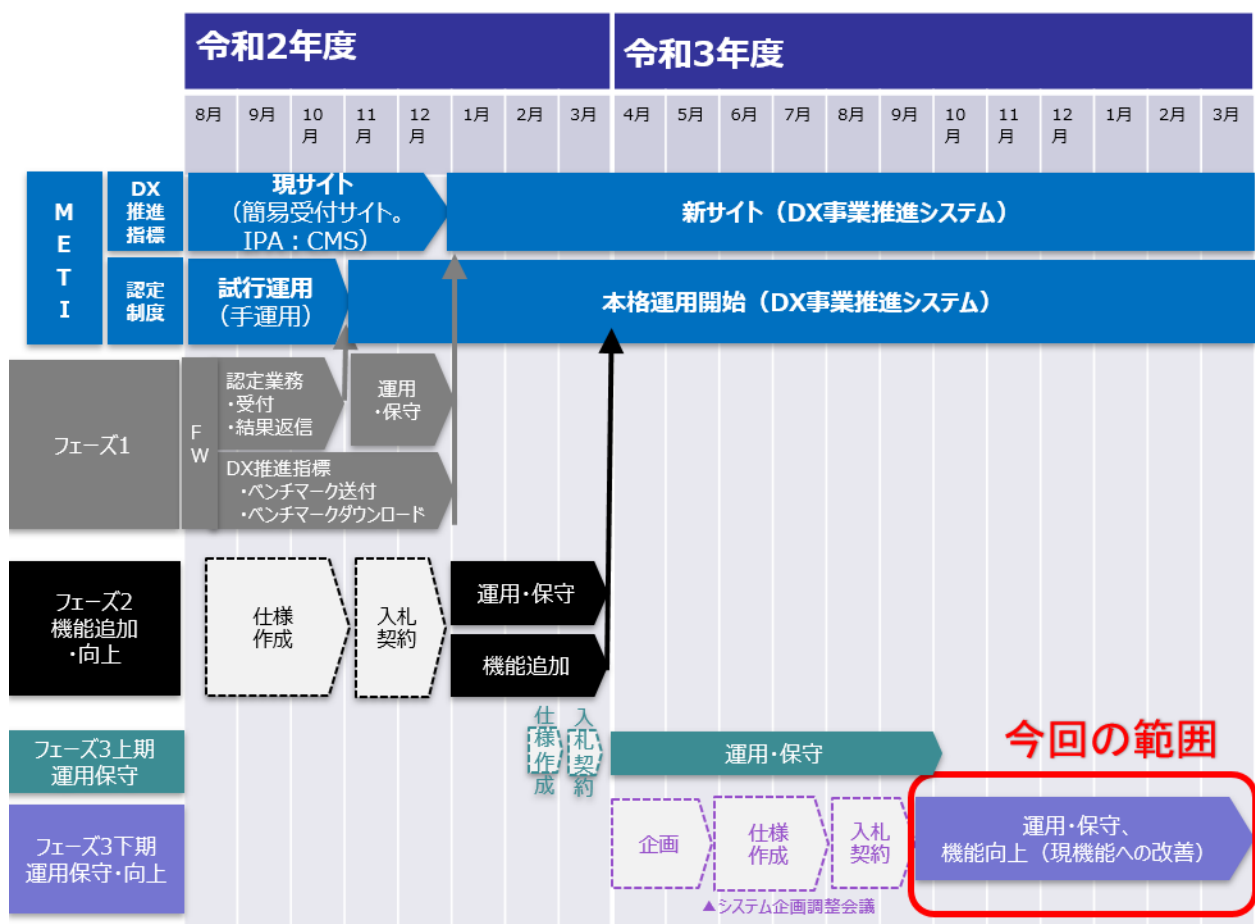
| | | 令和2年度 | | | | | | | | 令和3年度 | | | | | | | | | | | |
|---|---|---|---|---|---|---|---|---|---|---|---|---|---|---|---|---|---|---|---|---|---|
| | | 8月 | 9月 | 10月 | 11月 | 12月 | 1月 | 2月 | 3月 | 4月 | 5月 | 6月 | 7月 | 8月 | 9月 | 10月 | 11月 | 12月 | 1月 | 2月 | 3月 |

METI

DX推進指標

現サイト（簡易受付サイト。IPA：CMS）

新サイト（DX事業推進システム）

認定制度

試行運用（手運用）

本格運用開始（DX事業推進システム）

フェーズ1

FW

認定業務
・受付
・結果返信

運用・保守

DX推進指標
・ベンチマーク送付
・ベンチマークダウンロード

フェーズ2
機能追加・向上

仕様作成

入札契約

運用・保守

機能追加

フェーズ3上期
運用保守

仕様作成

入札契約

運用・保守

今回の範囲

フェーズ3下期
運用保守・向上

企画

仕様作成

入札契約

運用・保守、機能向上（現機能への改善）

▲システム企画調整会議